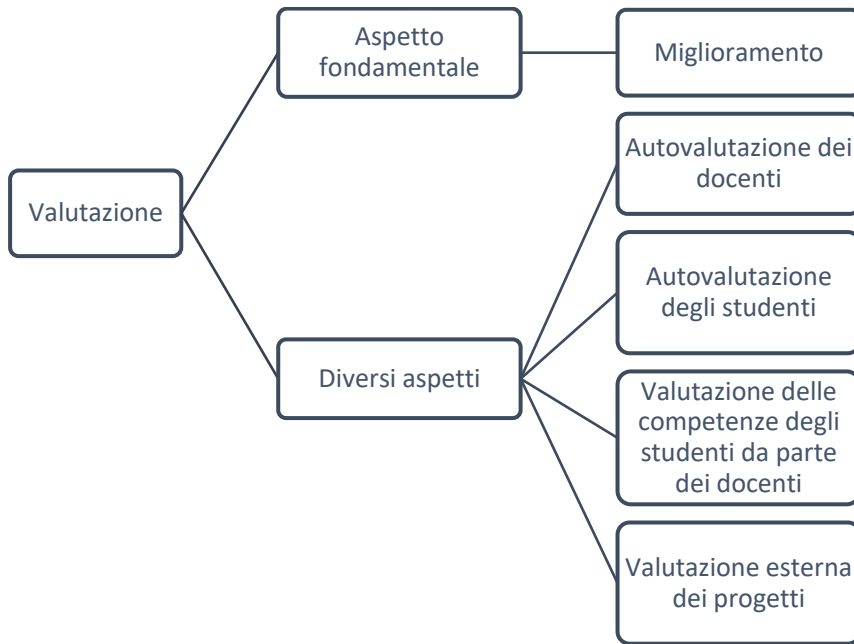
Valutazione

Aspetto fondamentale

Miglioramento

Diversi aspetti

Autovalutazione dei docenti

Autovalutazione degli studenti

Valutazione delle competenze degli studenti da parte dei docenti

Valutazione esterna dei progetti